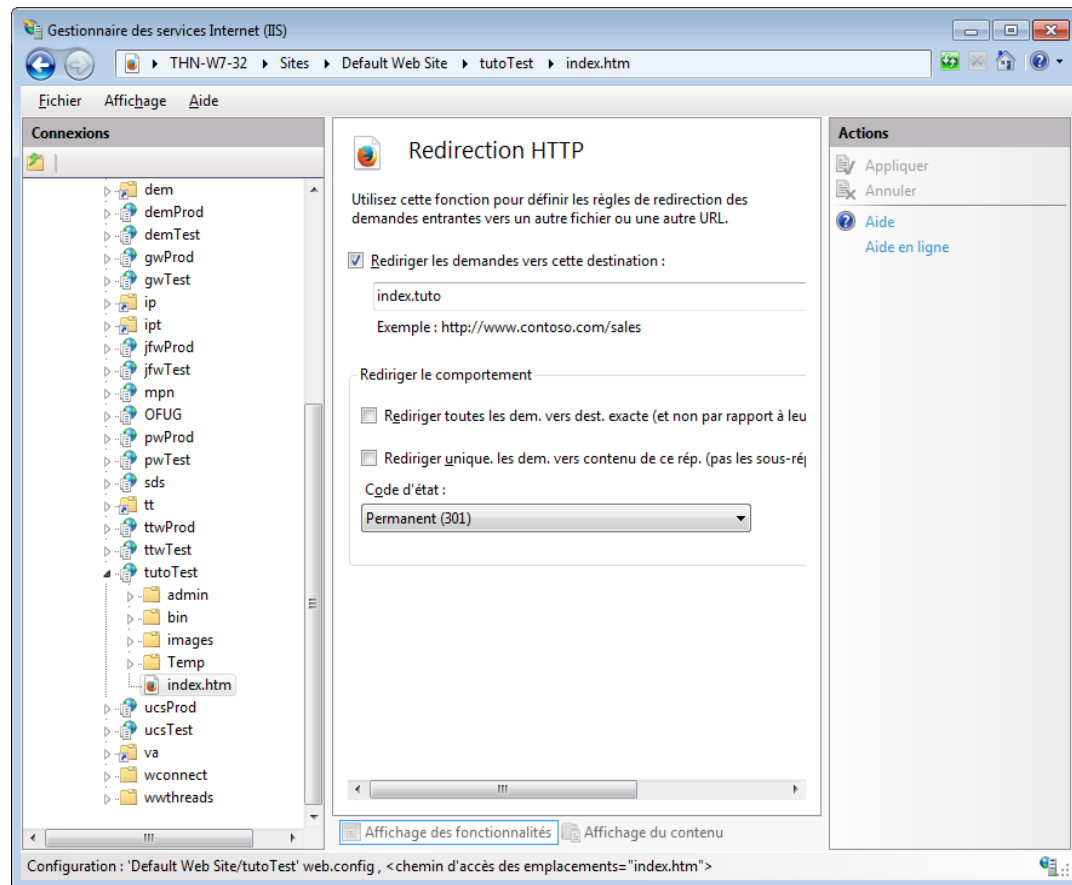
Gestionnaire des services Internet (IIS)

THN-W7-32 ▸ Sites ▸ Default Web Site ▸ tutoTest ▸ index.htm

Fichier Affichage Aide

Connexions

dem
demProd
demTest
gwProd
gwTest
ip
ipt
jfwProd
jfwTest
mpn
OFUG
pwProd
pwTest
sds
tt
ttwProd
ttwTest
tutoTest
admin
bin
images
Temp
index.htm
ucsProd
ucsTest
va
wconnect
wwthreads

Redirection HTTP

Utilisez cette fonction pour définir les règles de redirection des demandes entrantes vers un autre fichier ou une autre URL.

Rediriger les demandes vers cette destination :

index.tuto

Exemple : http://www.contoso.com/sales

Rediriger le comportement

Rediriger toutes les dem. vers dest. exacte (et non par rapport à leu

Rediriger unique. les dem. vers contenu de ce rép. (pas les sous-ré

Code d'état :

Permanent (301)

Affichage des fonctionnalités Affichage du contenu

Actions

Appliquer
Annuler
Aide
Aide en ligne

Configuration : 'Default Web Site/tutoTest' web.config , <chemin d'accès des emplacements="index.htm">